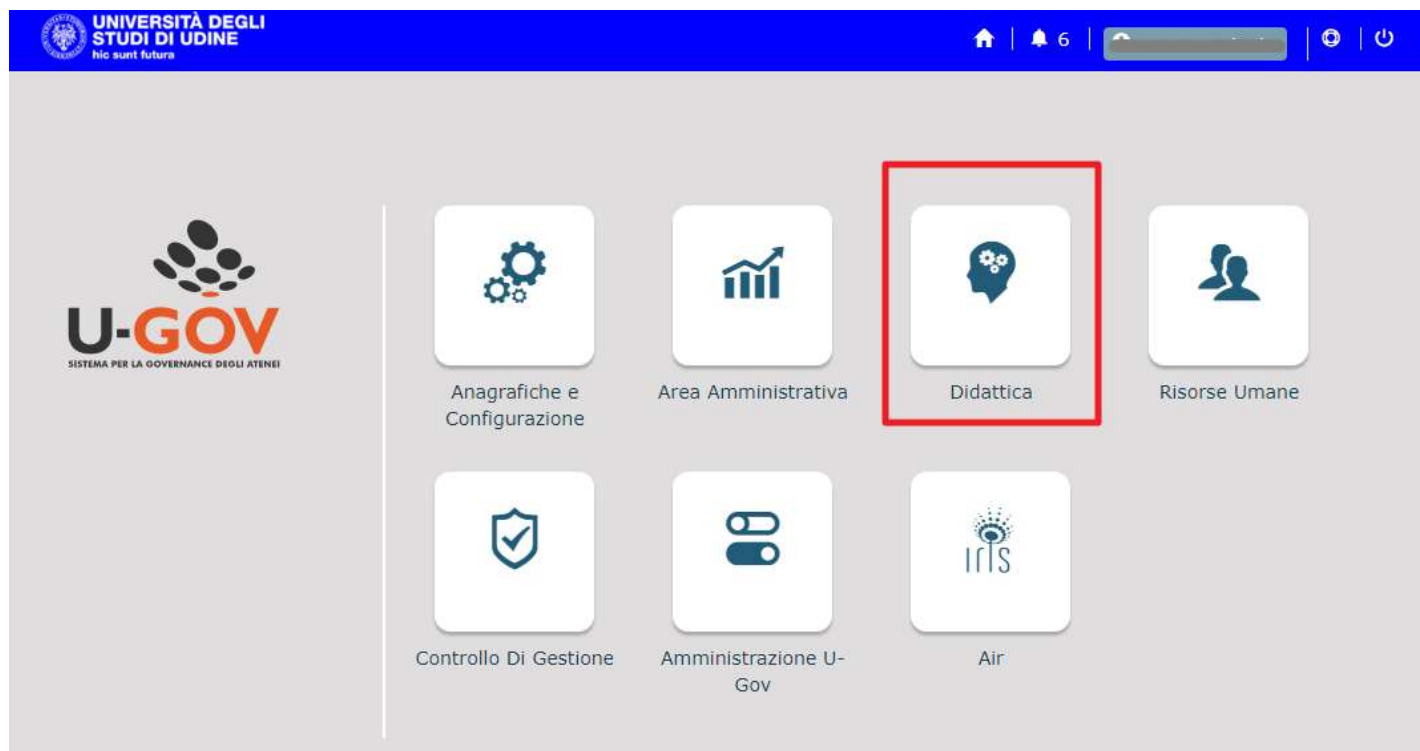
UNIVERSITÀ DEGLI STUDI DI UDINE
hic sunt futura

6

U-GOV
SISTEMA PER LA GOVERNANCE DEGLI ATENEI

Anagrafiche e Configurazione

Area Amministrativa

Didattica

Risorse Umane

Controllo Di Gestione

Amministrazione U-Gov

IRIS

Air